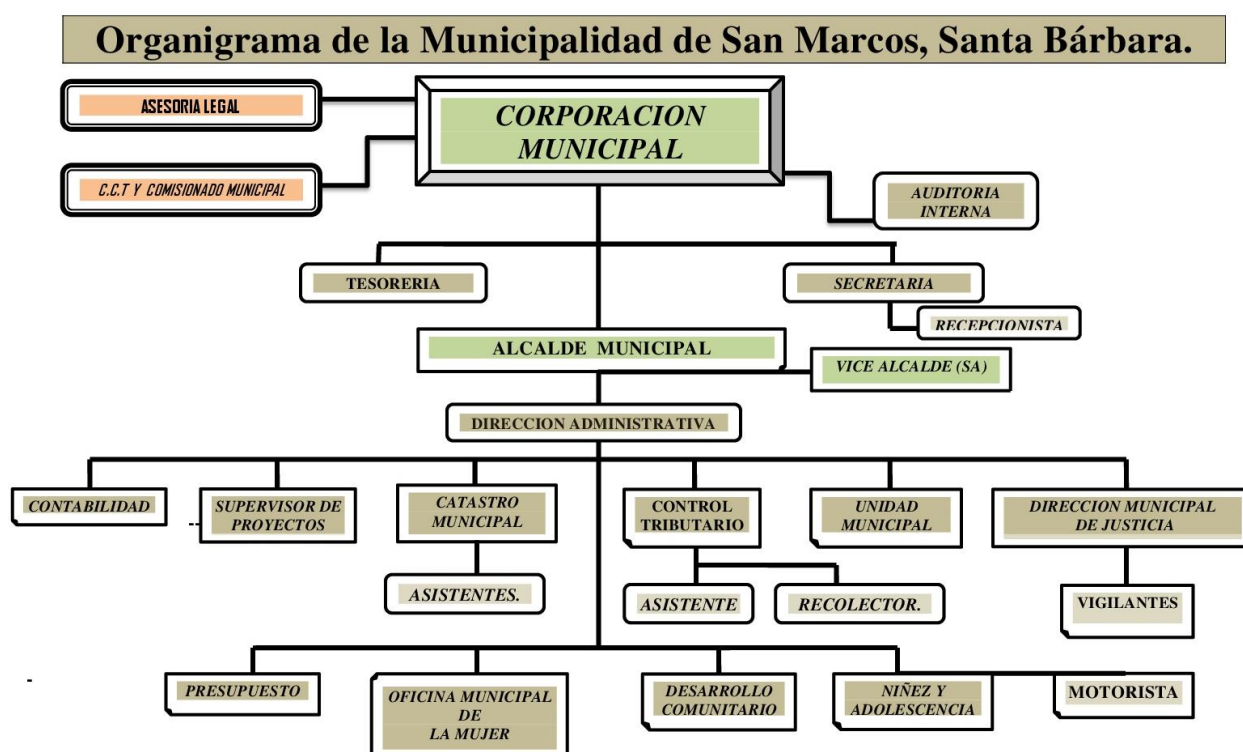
Organigrama de la Municipalidad de San Marcos, Santa Bárbara.

ASESORIA LEGAL

C.C.T Y COMISIONADO MUNICIPAL

CORPORACION MUNICIPAL

AUDITORIA INTERNA

TESORERIA

SECRETARIA

RECEPCIONISTA

ALCALDE MUNICIPAL

VICE ALCALDE (SA)

DIRECCION ADMINISTRATIVA

CONTABILIDAD

SUPERVISOR DE PROYECTOS

CATASTRO MUNICIPAL

CONTROL TRIBUTARIO

UNIDAD MUNICIPAL

DIRECCION MUNICIPAL DE JUSTICIA

ASISTENTES.

ASISTENTE

RECOLECTOR.

VIGILANTES

PRESUPUESTO

OFICINA MUNICIPAL DE LA MUJER

DESARROLLO COMUNITARIO

NIÑEZ Y ADOLESCENCIA

MOTORISTA